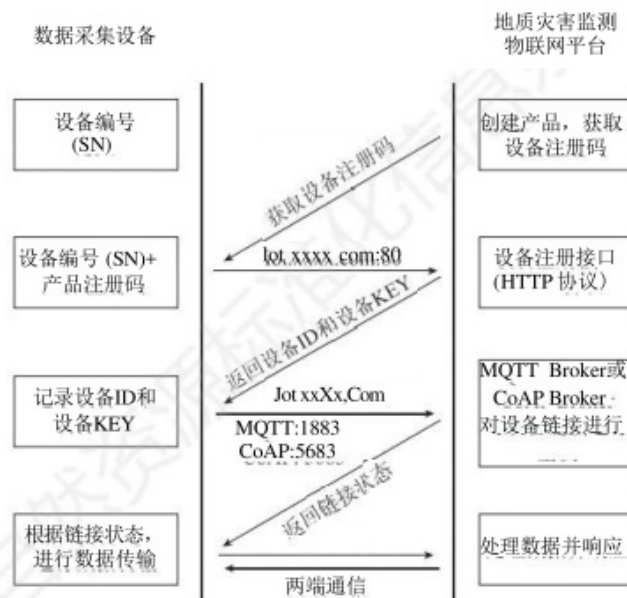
数据采集设备

地质灾害监测物联网平台

设备编号 (SN)

创建产品，获取设备注册码

获取设备注册码

设备编号 (SN)+ 产品注册码

Iot.xxxx.com:80

设备注册接口 (HTTP 协议)

返回设备ID和设备KEY

记录设备ID和设备KEY

Jot xxXx,Com

MQTT:1883

CoAP:5683

MQTT Broker或 CoAP Broker 对设备链接进行 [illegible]

返回链接状态

根据链接状态，进行数据传输

处理数据并响应

两端通信